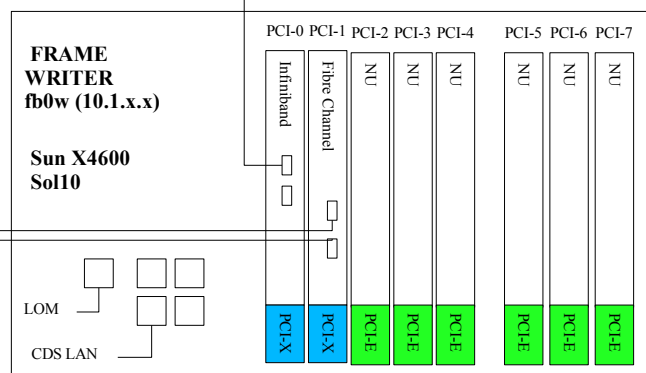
FRAME WRITER fb0w (10.1.x.x)

Sun X4600 Sol10

PCI-0 PCI-1 PCI-2 PCI-3 PCI-4 PCI-5 PCI-6 PCI-7

Infiniband

Fibre Channel

NU

NU

NU

NU

NU

NU

PCI-X

PCI-X

PCI-E

PCI-E

PCI-E

PCI-E

PCI-E

PCI-E

LOM

CDS LAN